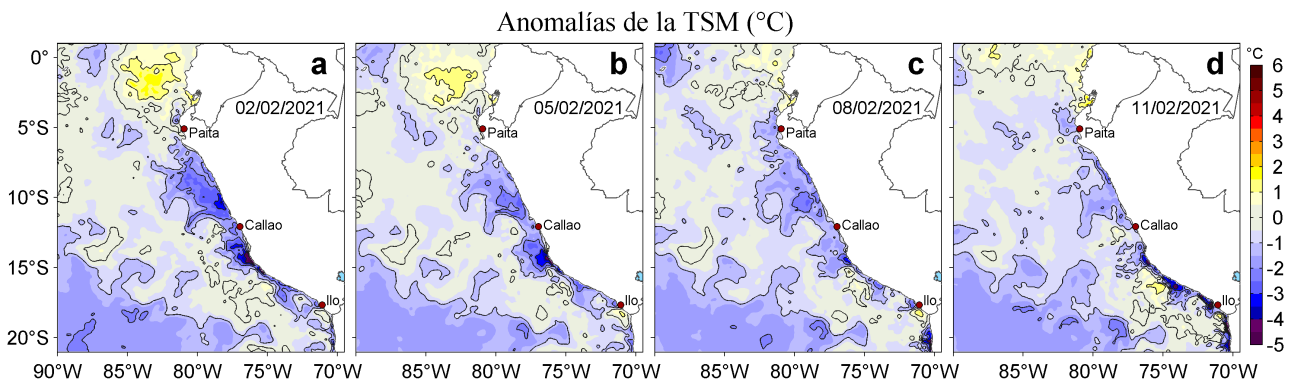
Anomalías de la TSM (°C)

a
02/02/2021
Paita
Callao
Ilo

b
05/02/2021
Paita
Callao
Ilo

c
08/02/2021
Paita
Callao
Ilo

d
11/02/2021
Paita
Callao
Ilo

0°
5°S
10°S
15°S
20°S

90°W 85°W 80°W 75°W 70°W
85°W 80°W 75°W 70°W
85°W 80°W 75°W 70°W
85°W 80°W 75°W 70°W

°C
6
5
4
3
2
1
0
-1
-2
-3
-4
-5